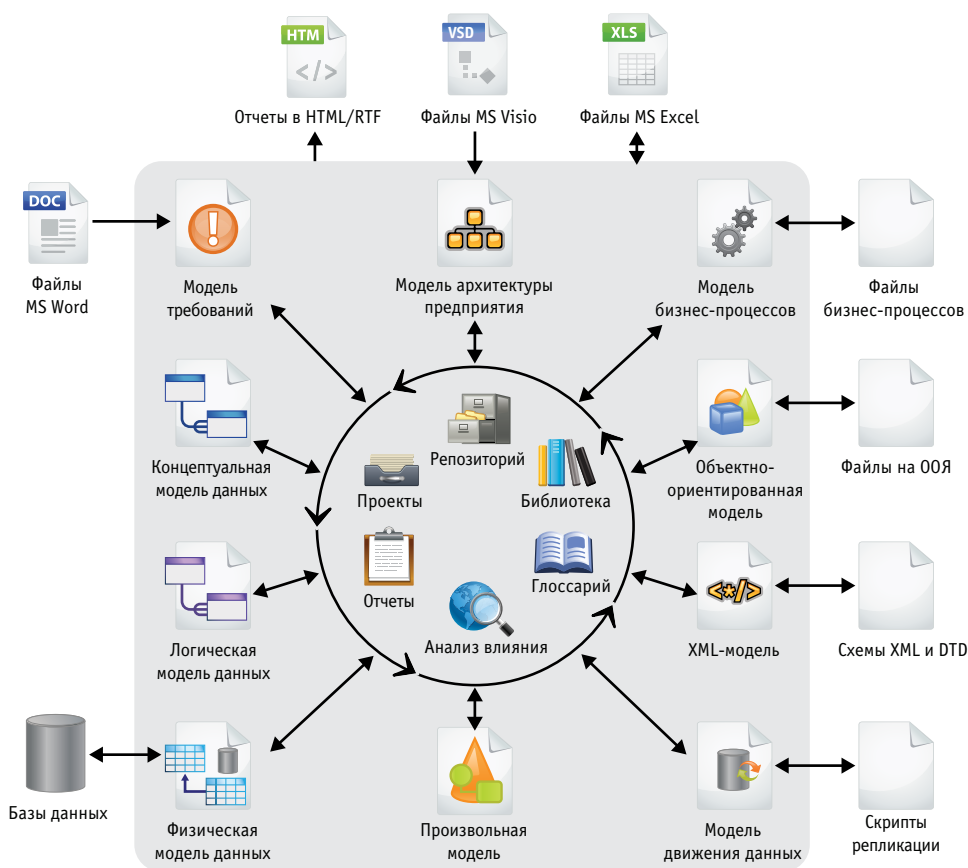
HTM
Отчеты в HTML/RTF

VSD
Файлы MS Visio

XLS
Файлы MS Excel

DOC
Файлы MS Word

Модель требований

Модель архитектуры предприятия

Модель бизнес-процессов

Файлы бизнес-процессов

Концептуальная модель данных

Репозиторий

Проекты

Библиотека

Объектно-ориентированная модель

Файлы на ООЯ

Отчеты

Глоссарий

Логическая модель данных

Анализ влияния

XML-модель

Схемы XML и DTD

Базы данных

Физическая модель данных

Произвольная модель

Модель движения данных

Скрипты репликации